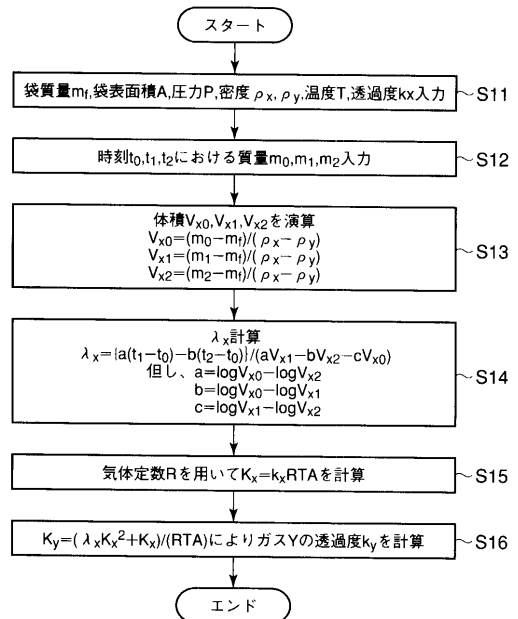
スタート

袋質量$m_f$,袋表面積A,圧力P,密度$\rho_x$, $\rho_y$,温度T,透過度kx入力

S11

時刻$t_0$,$t_1$,$t_2$における質量$m_0$,$m_1$,$m_2$入力

S12

体積$V_{x0}$,$V_{x1}$,$V_{x2}$を演算
$V_{x0}=(m_0-m_f)/(\rho_x-\rho_y)$
$V_{x1}=(m_1-m_f)/(\rho_x-\rho_y)$
$V_{x2}=(m_2-m_f)/(\rho_x-\rho_y)$

S13

$\lambda_x$計算
$\lambda_x=\{a(t_1-t_0)-b(t_2-t_0)\}/(aV_{x1}-bV_{x2}-cV_{x0})$
但し、$a=\log V_{x0}-\log V_{x2}$
$b=\log V_{x0}-\log V_{x1}$
$c=\log V_{x1}-\log V_{x2}$

S14

気体定数Rを用いて$K_x=k_xRTA$を計算

S15

$K_y=(\lambda_x K_x^2+K_x)/(RTA)$によりガスYの透過度$k_y$を計算

S16

エンド